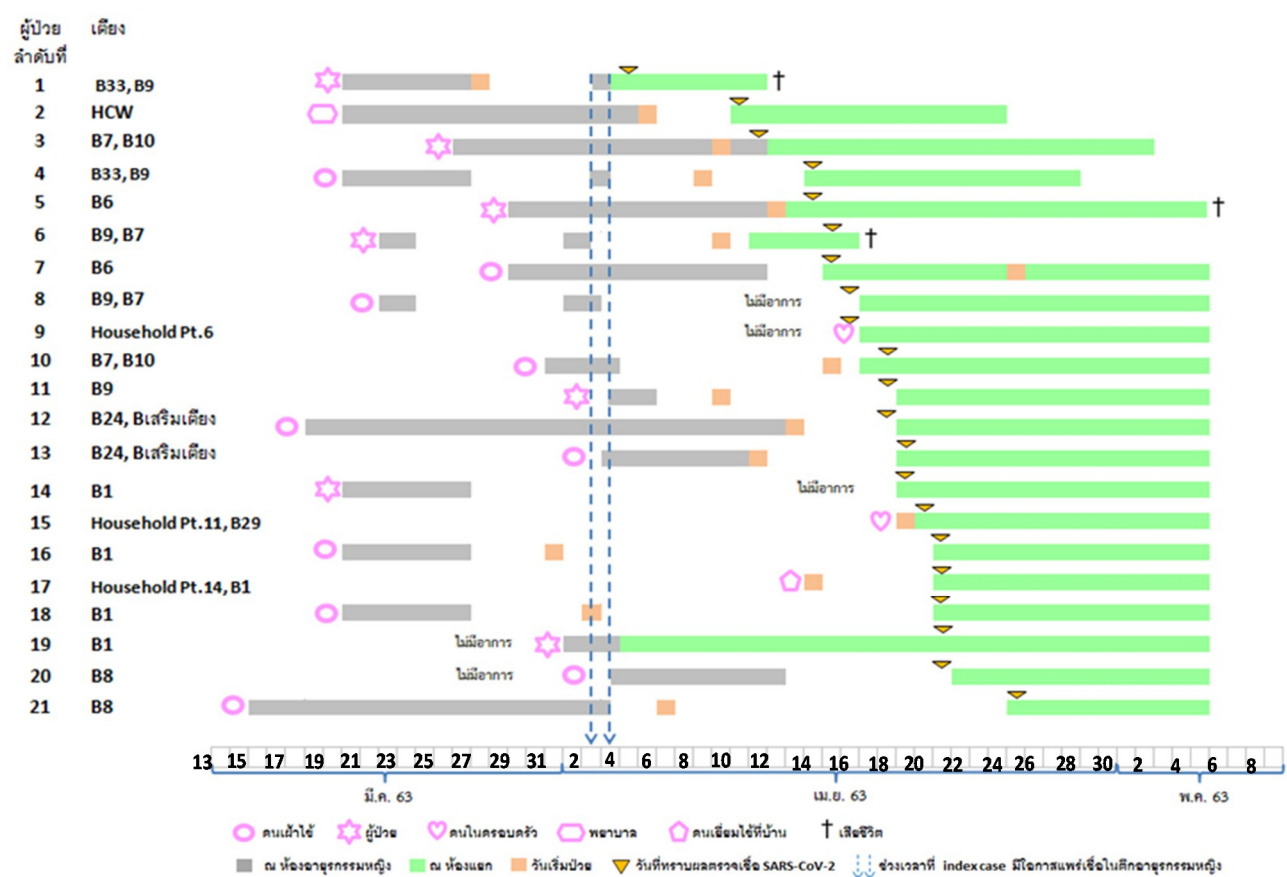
ผู้ป่วยลำดับที่ เตียง

1 B33, B9 †
2 HCW
3 B7, B10
4 B33, B9
5 B6 †
6 B9, B7 †
7 B6
8 B9, B7 ไม่มีอาการ
9 Household Pt.6 ไม่มีอาการ
10 B7, B10
11 B9
12 B24, Bเสริมเตียง
13 B24, Bเสริมเตียง
14 B1 ไม่มีอาการ
15 Household Pt.11, B29
16 B1
17 Household Pt.14, B1
18 B1
19 B1 ไม่มีอาการ
20 B8 ไม่มีอาการ
21 B8

13 15 17 19 21 23 25 27 29 31 2 4 6 8 10 12 14 16 18 20 22 24 26 28 30 2 4 6 8

มี.ค. 63 เม.ย. 63 พ.ค. 63

คนเฝ้าไข้ ผู้ป่วย คนในครอบครัว พยาบาล คนเยี่ยมไข้ที่บ้าน † เสียชีวิต

ณ ห้องอายุรกรรมหญิง ณ ห้องแยก วันเริ่มป่วย วันที่ทราบผลตรวจเชื้อ SARS-CoV-2 ช่วงเวลาที่ index case มีโอกาสแพร่เชื้อในตึกอายุรกรรมหญิง